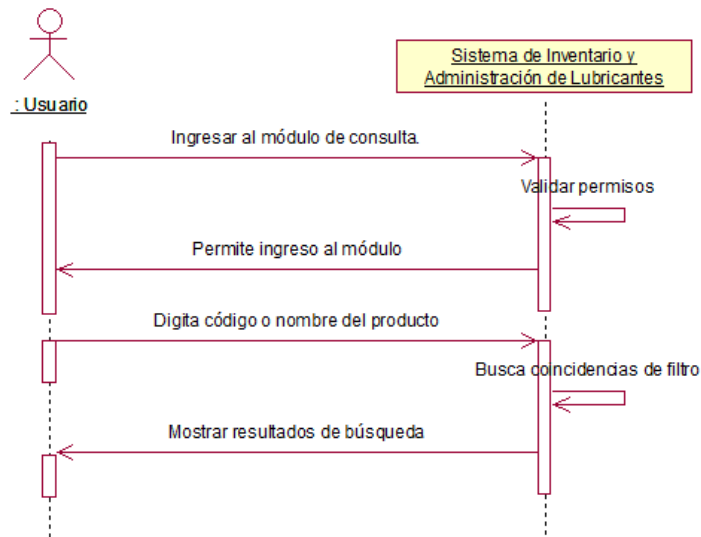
: Usuario

Sistema de Inventario y Administración de Lubricantes

Ingresar al módulo de consulta.

Validar permisos

Permite ingreso al módulo

Digita código o nombre del producto

Busca coincidencias de filtro

Mostrar resultados de búsqueda